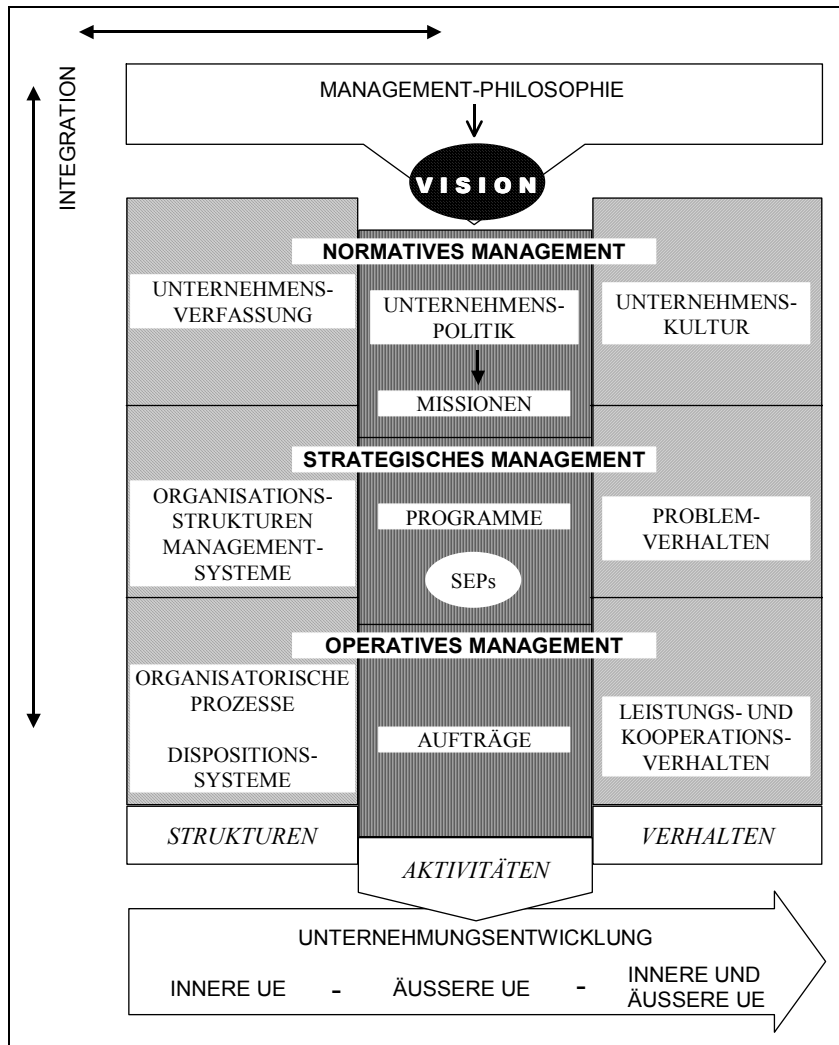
MANAGEMENT-PHILOSOPHIE

INTEGRATION

VISION

NORMATIVES MANAGEMENT

UNTERNEHMENSVERFASSUNG

UNTERNEHMENSPOLITIK

UNTERNEHMENSKULTUR

MISSIONEN

STRATEGISCHES MANAGEMENT

ORGANISATIONSSTRUKTUREN MANAGEMENTSYSTEME

PROGRAMME

PROBLEMVERHALTEN

SEPs

OPERATIVES MANAGEMENT

ORGANISATORISCHE PROZESSE

DISPOSITIONSSYSTEME

AUFTRÄGE

LEISTUNGS- UND KOOPERATIONSVERHALTEN

STRUKTUREN

AKTIVITÄTEN

VERHALTEN

UNTERNEHMUNGSENTWICKLUNG

INNERE UE - ÄUSSERE UE - INNERE UND ÄUSSERE UE